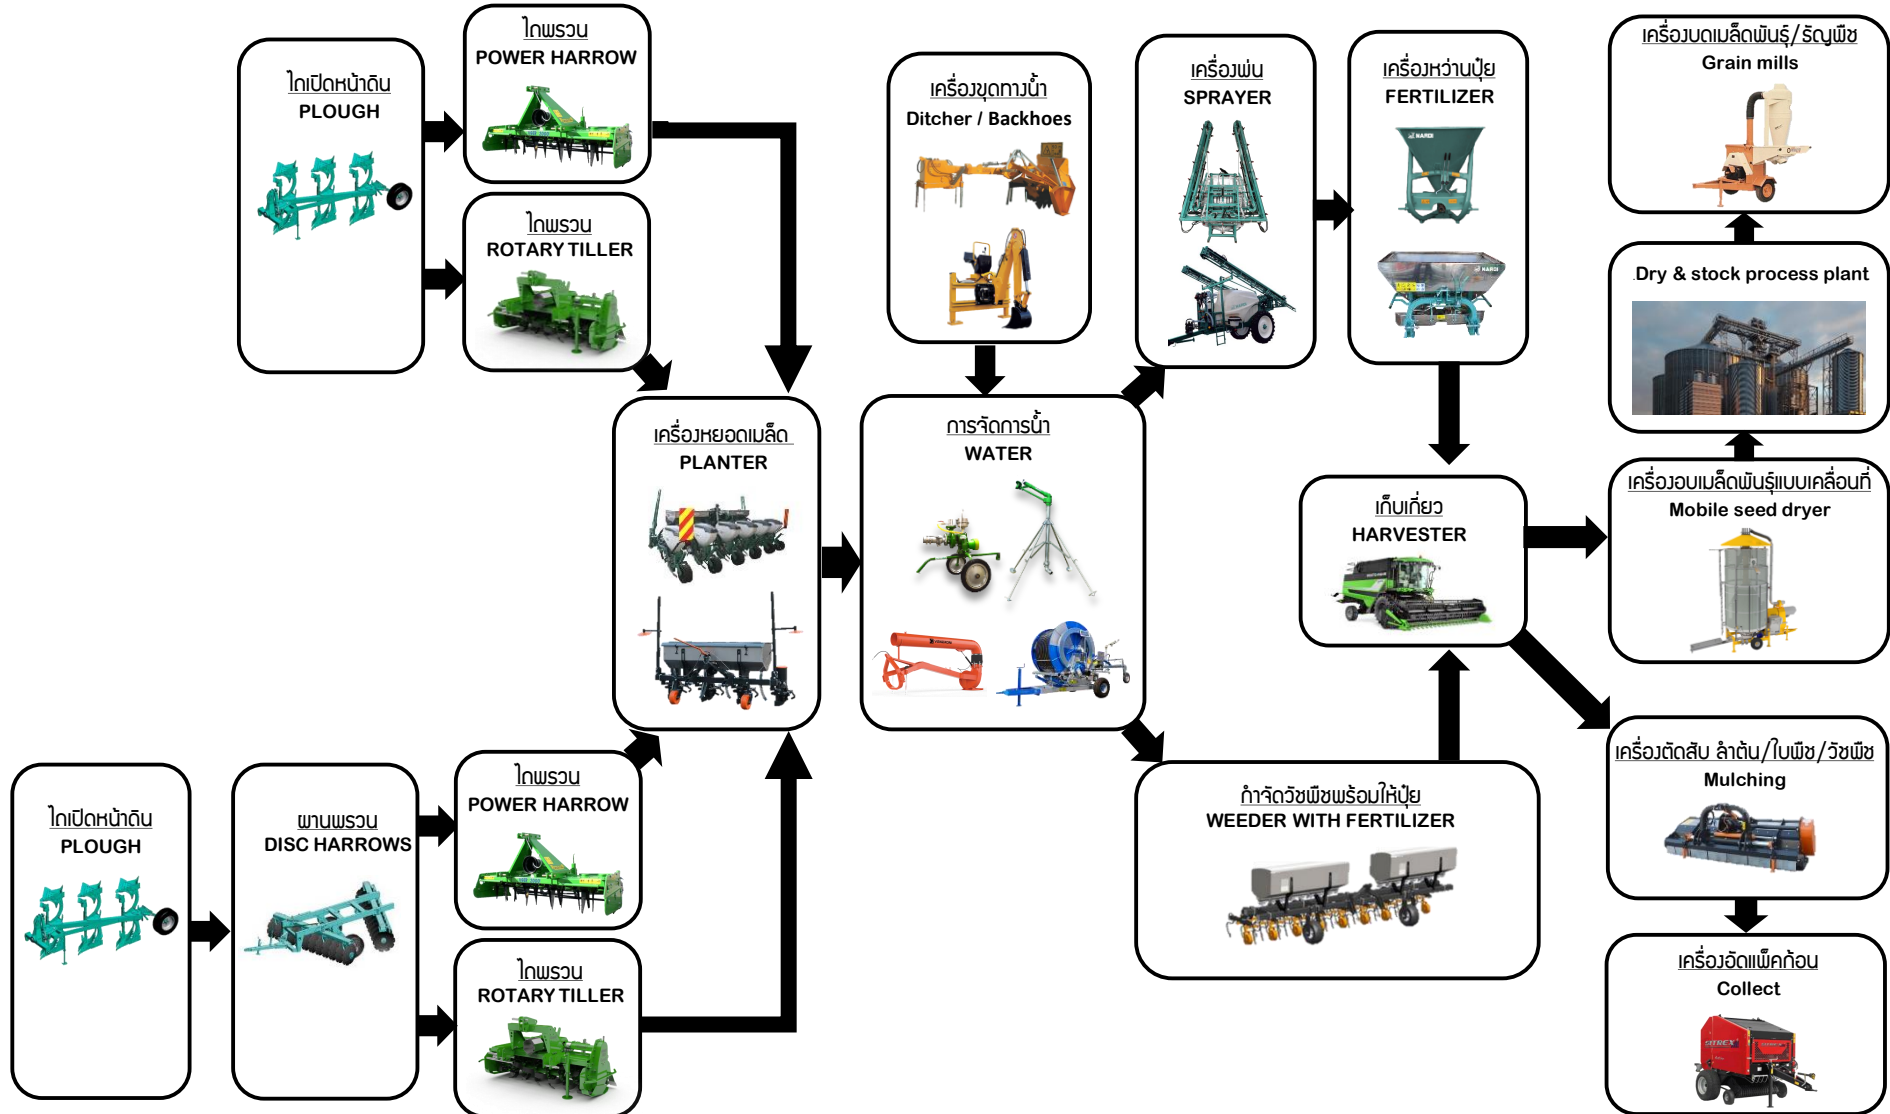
ไถเปิดหน้าดิน
PLOUGH

ไถพรวน
POWER HARROW

ไถพรวน
ROTARY TILLER

เครื่องหยอดเมล็ด
PLANTER

เครื่องขุดทางน้ำ
Ditcher / Backhoes

การจัดการน้ำ
WATER

เครื่องพ่น
SPRAYER

เครื่องหว่านปุ๋ย
FERTILIZER

เครื่องบดเมล็ดพันธุ์/ธัญพืช
Grain mills

Dry & stock process plant

เก็บเกี่ยว
HARVESTER

เครื่องอบเมล็ดพันธุ์แบบเคลื่อนที่
Mobile seed dryer

ไถเปิดหน้าดิน
PLOUGH

พานพรวน
DISC HARROWS

ไถพรวน
POWER HARROW

ไถพรวน
ROTARY TILLER

กำจัดวัชพืชพร้อมให้ปุ๋ย
WEEDER WITH FERTILIZER

เครื่องตัดสับ ลำต้น/ใบพืช/วัชพืช
Mulching

เครื่องอัดแพ็คก้อน
Collect